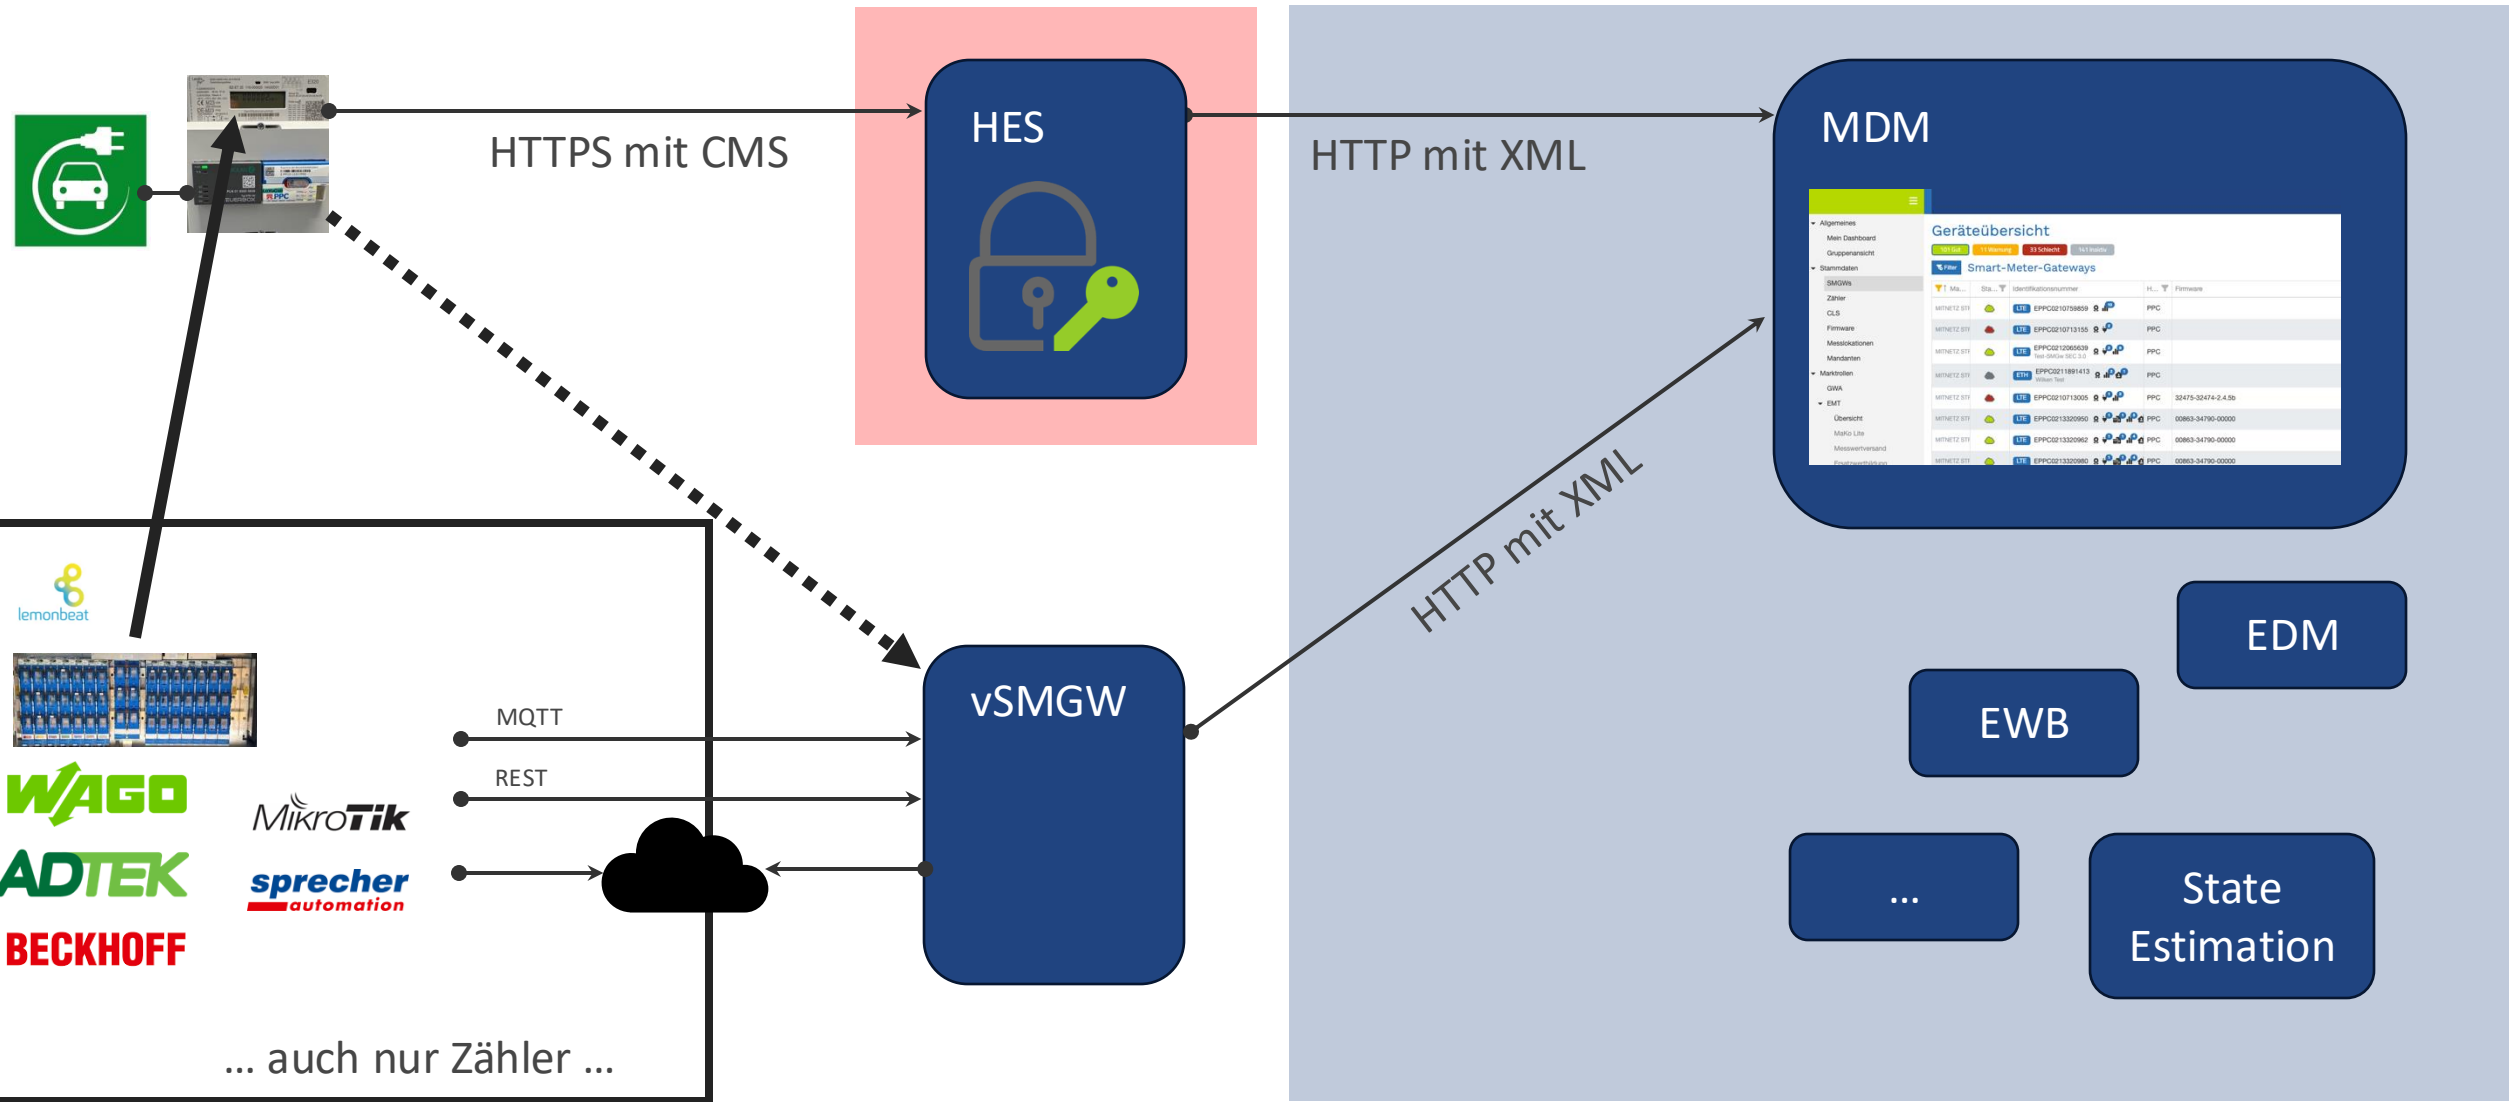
HTTPS mit CMS

HES

HTTP mit XML

MDM

Allgemeines
Mein Dashboard
Gruppenansicht
Stammdaten
SMGWs
Zähler
CLS
Firmware
Messlokationen
Mandanten
Marktrollen
GWA
EMT
Übersicht
MaKo Lite
Messwertversand

Geräteübersicht

Smart-Meter-Gateways

| Ma... | Sta... | Identifikationsnummer | H... | Firmware |
|---|---|---|---|---|
| MITNETZ STI | | LTE EPPC0210759659 | PPC | |
| MITNETZ STI | | LTE EPPC0210713155 | PPC | |
| MITNETZ STI | | LTE EPPC0212065639 | PPC | |
| MITNETZ STI | | ETH EPPC0211891413 | PPC | |
| MITNETZ STI | | LTE EPPC0210713005 | PPC | 32475-32474-2.4.5b |
| MITNETZ STI | | LTE EPPC0213320950 | PPC | 00863-34790-00000 |
| MITNETZ STI | | LTE EPPC0213320962 | PPC | 00863-34790-00000 |
| MITNETZ STI | | LTE EPPC0213320980 | PPC | 00863-34790-00000 |

HTTP mit XML

lemonbeat

MQTT

REST

vSMGW

EDM

EWB

WAGO

MikroTik

ADTEK

sprecher automation

BECKHOFF

...

State Estimation

... auch nur Zähler ...